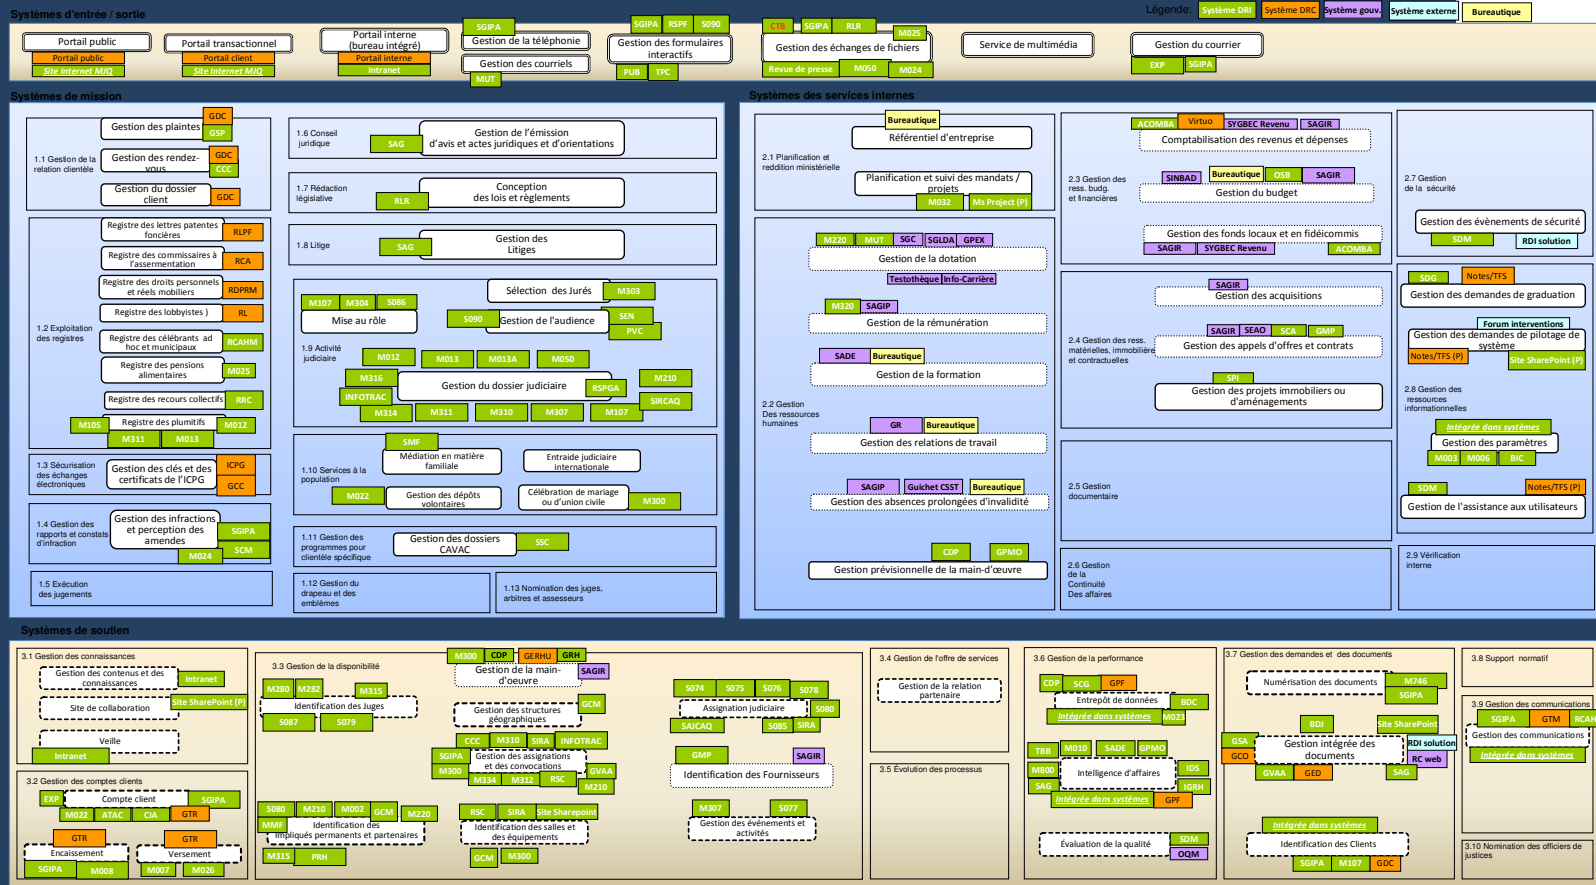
Systèmes d'entrée / sortie

Légende: Système DRI | Système DRC | Système gouv. | Système externe | Bureautique

Portail public
Portail public
Site Internet MJQ

Portail transactionnel
Portail client
Site Internet MJQ

Portail interne (bureau intégré)
Portail interne
Intranet

SGIPA
Gestion de la téléphonie

Gestion des courriels
MUT

SGIPA | RSPF | S090
Gestion des formulaires interactifs
PUB | TPC

CTB | SGIPA | RLR | M025
Gestion des échanges de fichiers
Revue de presse | M050 | M024

Service de multimédia

Gestion du courrier
EXP | SGIPA

Systèmes de mission

Gestion des plaintes | GDC | GSP
1.1 Gestion de la relation clientèle
Gestion des rendez-vous | GDC | CCC
Gestion du dossier client | GDC

1.2 Exploitation des registres
Registre des lettres patentes foncières | RLPF
Registre des commissaires à l'assermentation | RCA
Registre des droits personnels et réels mobiliers | RDPRM
Registre des lobbyistes | RL
Registre des célébrants ad hoc et municipaux | RCAHM
Registre des pensions alimentaires | M025
Registre des recours collectifs | RRC
Registre des plumitifs | M105 | M012 | M311 | M013

1.3 Sécurisation des échanges électroniques
Gestion des clés et des certificats de l'ICPG | ICPG | GCC

1.4 Gestion des rapports et constats d'infraction
Gestion des infractions et perception des amendes | SGIPA | SCM | M024

1.5 Exécution des jugements

1.6 Conseil juridique | SAG
Gestion de l'émission d'avis et actes juridiques et d'orientations

1.7 Rédaction législative | RLR
Conception des lois et règlements

1.8 Litige | SAG
Gestion des Litiges

1.9 Activité judiciaire
Sélection des Jurés | M303
M107 | M304 | S086
Mise au rôle
S090 | Gestion de l'audience | SEN | PVC
M012 | M013 | M013A | M050
M316 | INFOTRAC | M314
Gestion du dossier judiciaire | RSPGA | M210 | SIRCAQ
M311 | M310 | M307 | M107

1.10 Services à la population
SMF
Médiation en matière familiale
Entraide judiciaire internationale
M022 | Gestion des dépôts volontaires
Célébration de mariage ou d'union civile | M300

1.11 Gestion des programmes pour clientèle spécifique
Gestion des dossiers CAVAC | SSC

1.12 Gestion du drapeau et des emblèmes

1.13 Nomination des juges, arbitres et assesseurs

Systèmes des services internes

2.1 Planification et reddition ministérielle
Bureautique
Référentiel d'entreprise
Planification et suivi des mandats / projets
M032 | Ms Project (P)

2.2 Gestion Des ressources humaines
M220 | MUT | SGC | SGLDA | GPEX
Gestion de la dotation
Testothèque | Info-Carrière
M320 | SAGIP
Gestion de la rémunération
SADE | Bureautique
Gestion de la formation
GR | Bureautique
Gestion des relations de travail
SAGIP | Guichet CSST | Bureautique
Gestion des absences prolongées d'invalidité
CDP | GPMO
Gestion prévisionnelle de la main-d'œuvre

2.3 Gestion des ress. budg. et financières
ACOMBA | Virtuo | SYGBEC Revenu | SAGIR
Comptabilisation des revenus et dépenses
SINBAD | Bureautique | OSB | SAGIR
Gestion du budget
Gestion des fonds locaux et en fidéicommis
SAGIR | SYGBEC Revenu | ACOMBA

2.4 Gestion des ress. matérielles, immobilières et contractuelles
SAGIR
Gestion des acquisitions
SAGIR | SEAO | SCA | GMP
Gestion des appels d'offres et contrats
SPI
Gestion des projets immobiliers ou d'aménagements

2.5 Gestion documentaire

2.6 Gestion de la Continuité Des affaires

2.7 Gestion de la sécurité
Gestion des évènements de sécurité
SDM | RDI solution

2.8 Gestion des ressources informationnelles
SDG | Notes/TFS
Gestion des demandes de graduation
Forum intervention
Gestion des demandes de pilotage de système
Notes/TFS (P) | Site SharePoint (P)
Intégrée dans systèmes
Gestion des paramètres
M003 | M006 | BIC
SDM | Notes/TFS (P)
Gestion de l'assistance aux utilisateurs

2.9 Vérification interne

Systèmes de soutien

3.1 Gestion des connaissances
Gestion des contenus et des connaissances | Intranet
Site de collaboration | Site SharePoint (P)
Veille
Intranet

3.2 Gestion des comptes clients
EXP | Compte client | SGIPA
M022 | ATAC | CIA | GTR
GTR | Encaissement
GTR | Versement
SGIPA | M008 | M007 | M026

3.3 Gestion de la disponibilité
M300 | CDP | GRH | GERHU
Gestion de la main-d'oeuvre | SAGIR
M280 | M282 | M315
Identification des Juges
S087 | S079
Gestion des structures géographiques | GCM
CCC | M310 | SIRA | INFOTRAC
SGIPA | Gestion des assignations et des convocations | M300 | GVAA
M334 | M312 | RSC | M210
S080 | M210 | M002 | GCM | M220
MMF | Identification des Impliqués permanents et partenaires
M315 | PRH
RSC | SIRA | Site Sharepoint
Identification des salles et des équipements
GCM | M300
S074 | S075 | S076 | S078
Assignation judiciaire | S080
SAJCAQ | S085 | SIRA
GMP | SAGIR
Identification des Fournisseurs
M307 | S077
Gestion des événements et activités

3.4 Gestion de l'offre de services
Gestion de la relation partenaire

3.5 Évolution des processus

3.6 Gestion de la performance
CDP | SCG | GPF
Entrepôt de données | BDC
Intégrée dans systèmes | M023
TBB | M010 | SADE | GPMO
M800 | Intelligence d'affaires | IDS
SAG | IGRH
Intégrée dans systèmes | GPF
Évaluation de la qualité | SDM | OQM

3.7 Gestion des demandes et des documents
Numérisation des documents | M746 | SGIPA
BDJ | Site SharePoint
GSA | Gestion intégrée des documents | RDI solution
GCO | RC web
GVAA | GED | SAG
Intégrée dans systèmes
Identification des Clients
SGIPA | M107 | GDC

3.8 Support normatif

3.9 Gestion des communications
SGIPA | GTM | RCAH
Gestion des communications
Intégrée dans systèmes

3.10 Nomination des officiers de justices